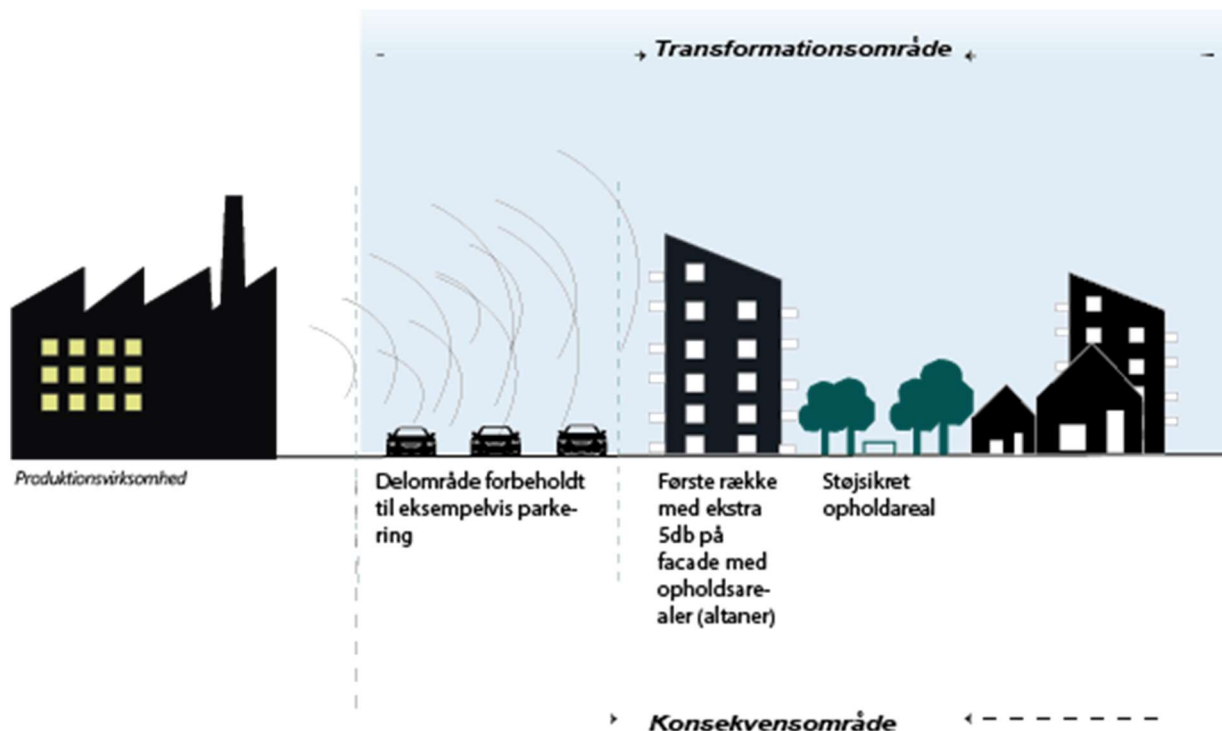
Transformationsområde

Produktionsvirksomhed

Delområde forbeholdt til eksempelvis parkering

Første række med ekstra 5db på facade med opholdsarealer (altaner)

Støjsikret opholdareal

Konsekvensområde